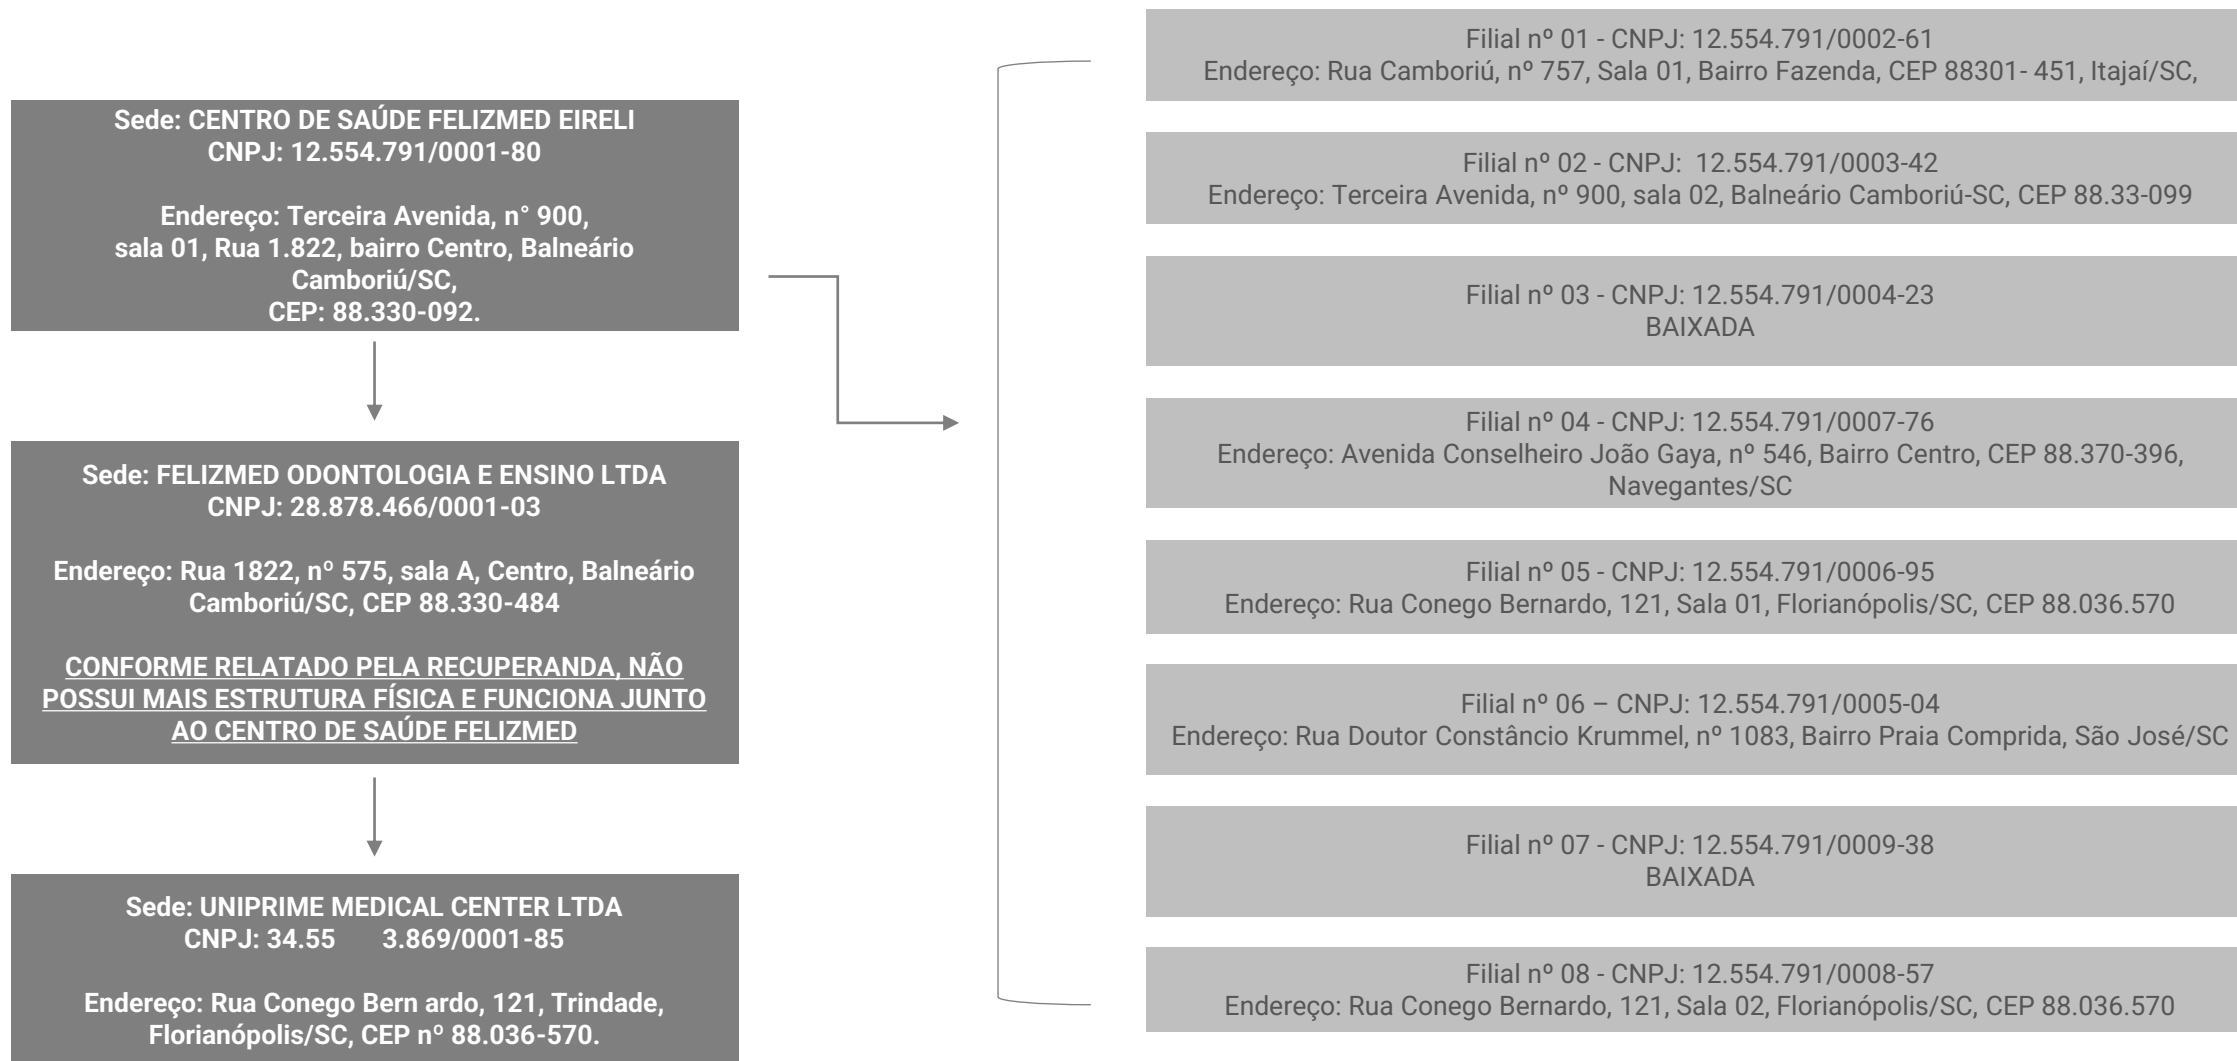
Sede: CENTRO DE SAÚDE FELIZMED EIRELI
CNPJ: 12.554.791/0001-80

Endereço: Terceira Avenida, n° 900, sala 01, Rua 1.822, bairro Centro, Balneário Camboriú/SC,
CEP: 88.330-092.

Sede: FELIZMED ODONTOLOGIA E ENSINO LTDA
CNPJ: 28.878.466/0001-03

Endereço: Rua 1822, nº 575, sala A, Centro, Balneário Camboriú/SC, CEP 88.330-484

CONFORME RELATADO PELA RECUPERANDA, NÃO POSSUI MAIS ESTRUTURA FÍSICA E FUNCIONA JUNTO AO CENTRO DE SAÚDE FELIZMED

Sede: UNIPRIME MEDICAL CENTER LTDA
CNPJ: 34.55 3.869/0001-85

Endereço: Rua Conego Bern ardo, 121, Trindade, Florianópolis/SC, CEP nº 88.036-570.

Filial nº 01 - CNPJ: 12.554.791/0002-61
Endereço: Rua Camboriú, nº 757, Sala 01, Bairro Fazenda, CEP 88301- 451, Itajaí/SC,

Filial nº 02 - CNPJ: 12.554.791/0003-42
Endereço: Terceira Avenida, nº 900, sala 02, Balneário Camboriú-SC, CEP 88.33-099

Filial nº 03 - CNPJ: 12.554.791/0004-23
BAIXADA

Filial nº 04 - CNPJ: 12.554.791/0007-76
Endereço: Avenida Conselheiro João Gaya, nº 546, Bairro Centro, CEP 88.370-396, Navegantes/SC

Filial nº 05 - CNPJ: 12.554.791/0006-95
Endereço: Rua Conego Bernardo, 121, Sala 01, Florianópolis/SC, CEP 88.036.570

Filial nº 06 – CNPJ: 12.554.791/0005-04
Endereço: Rua Doutor Constâncio Krummel, nº 1083, Bairro Praia Comprida, São José/SC

Filial nº 07 - CNPJ: 12.554.791/0009-38
BAIXADA

Filial nº 08 - CNPJ: 12.554.791/0008-57
Endereço: Rua Conego Bernardo, 121, Sala 02, Florianópolis/SC, CEP 88.036.570